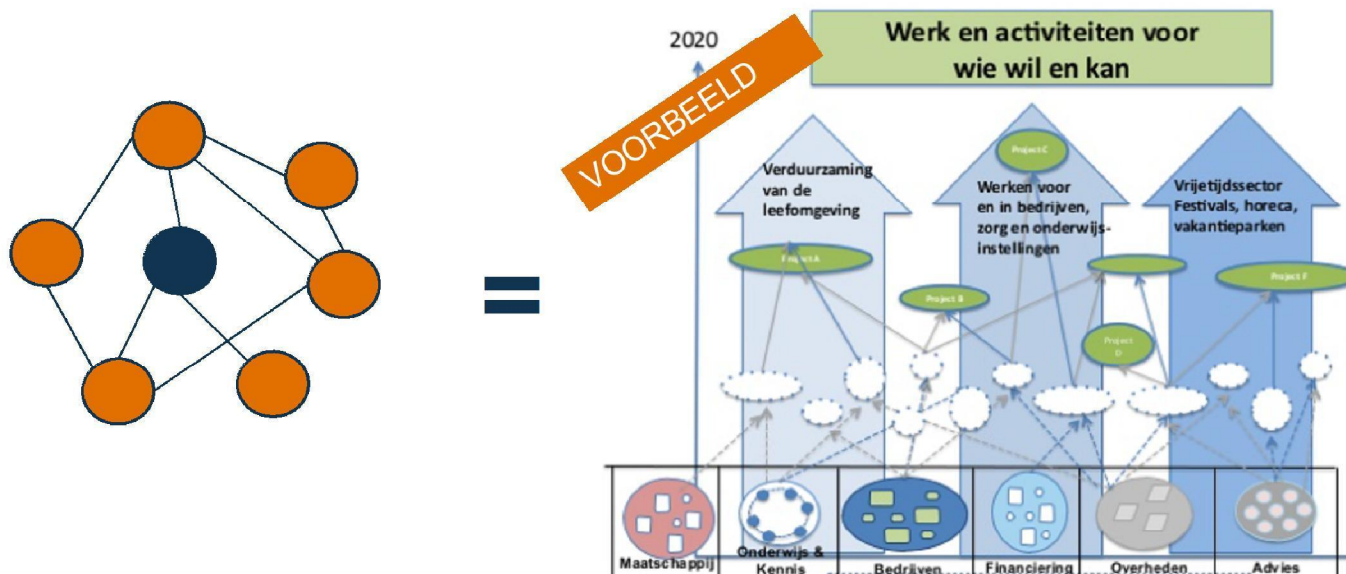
=

2020

VOORBEELD

Werk en activiteiten voor wie wil en kan

Verduurzaming van de leefomgeving

Werken voor en in bedrijven, zorg en onderwijs-instellingen

Vrijetijdssector Festivals, horeca, vakantieparken

Project A

Project B

Project C

Project D

Project F

Maatschappij

Onderwijs & Kennis

Bedrijven

Financiering

Overheden

Advies